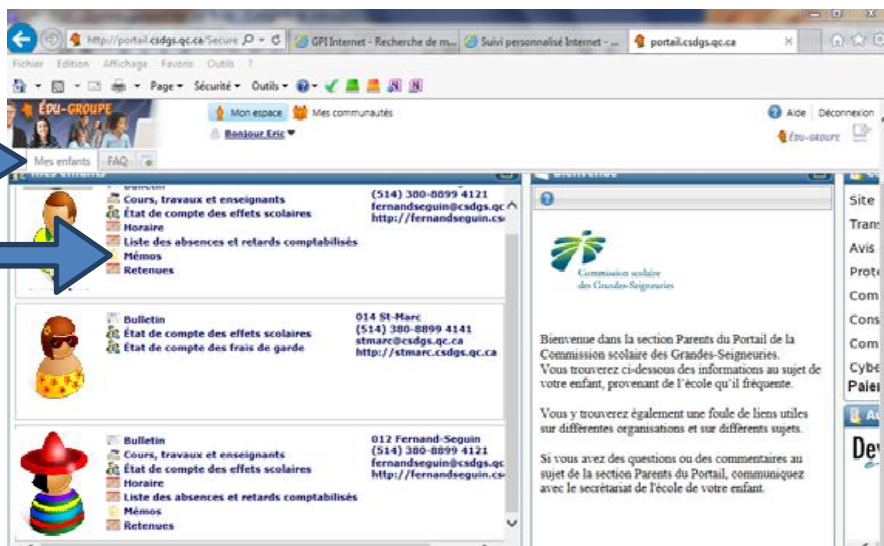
Http://portail.csdgs.qc.ca/Secure | GPI Internet - Recherche de m... | Suivi personnalisé Internet - ... | portail.csdgs.qc.ca

Fichier Edition Affichage Favoris Outils ?

Page Sécurité Outils

ÉDU-GROUPE

Mon espace Mes communautés

Bonjour Eric

Aide Déconnexion

ÉDU-GROUPE

Mes enfants FAQ

Mes enfants

Bulletin
Cours, travaux et enseignants
État de compte des effets scolaires
Horaire
Liste des absences et retards comptabilisés
Mémos
Retenues

(514) 380-8899 4121
fernandseguin@csdgs.qc
http://fernandseguin.cs

Bulletin
État de compte des effets scolaires
État de compte des frais de garde

014 St-Marc
(514) 380-8899 4141
stmarc@csdgs.qc.ca
http://stmarc.csdgs.qc.ca

Bulletin
Cours, travaux et enseignants
État de compte des effets scolaires
Horaire
Liste des absences et retards comptabilisés
Mémos
Retenues

012 Fernand-Seguin
(514) 380-8899 4121
fernandseguin@csdgs.qc
http://fernandseguin.cs

Bienvenue

Commission scolaire des Grandes-Seigneuries

Bienvenue dans la section Parents du Portail de la Commission scolaire des Grandes-Seigneuries. Vous trouverez ci-dessous des informations au sujet de votre enfant, provenant de l'école qu'il fréquente.

Vous y trouverez également une foule de liens utiles sur différentes organisations et sur différents sujets.

Si vous avez des questions ou des commentaires au sujet de la section Parents du Portail, communiquez avec le secrétariat de l'école de votre enfant.

Site
Trans
Avis
Prote
Com
Cons
Com
Cybe
Paren
Au
Dev